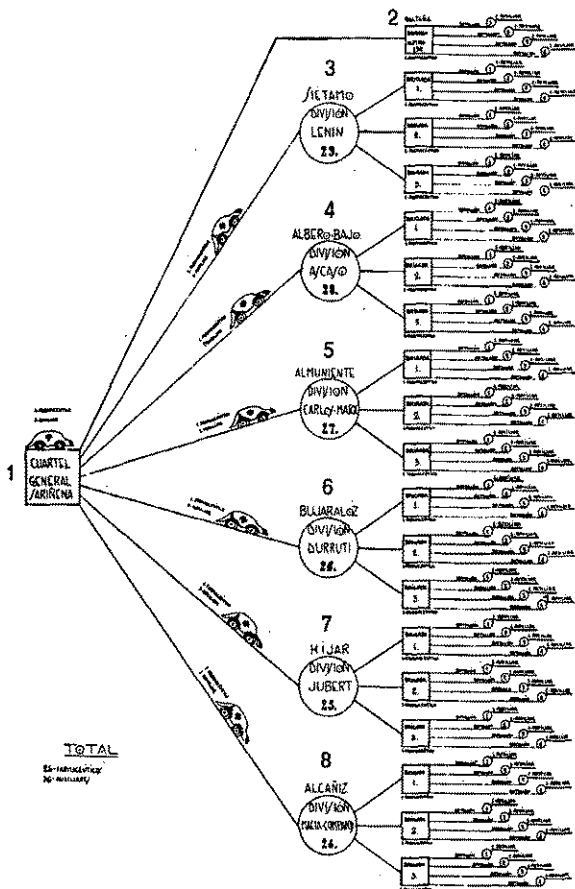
2

3
SIETAMO
DIVISION
LENIN
29.

4
ALBERO-BAJO
DIVISION
ASCASO
28.

5
ALMUNIENTE
DIVISION
CARLOS MARX
27.

6
BUJARALOZ
DIVISION
DURRUTI
26.

7
HIJAR
DIVISION
JUBERT
25.

8
ALCAÑIZ
DIVISION
MACIA-COMPANYS
24.

1
CUARTEL
GENERAL
SARIÑENA

TOTAL
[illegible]
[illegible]